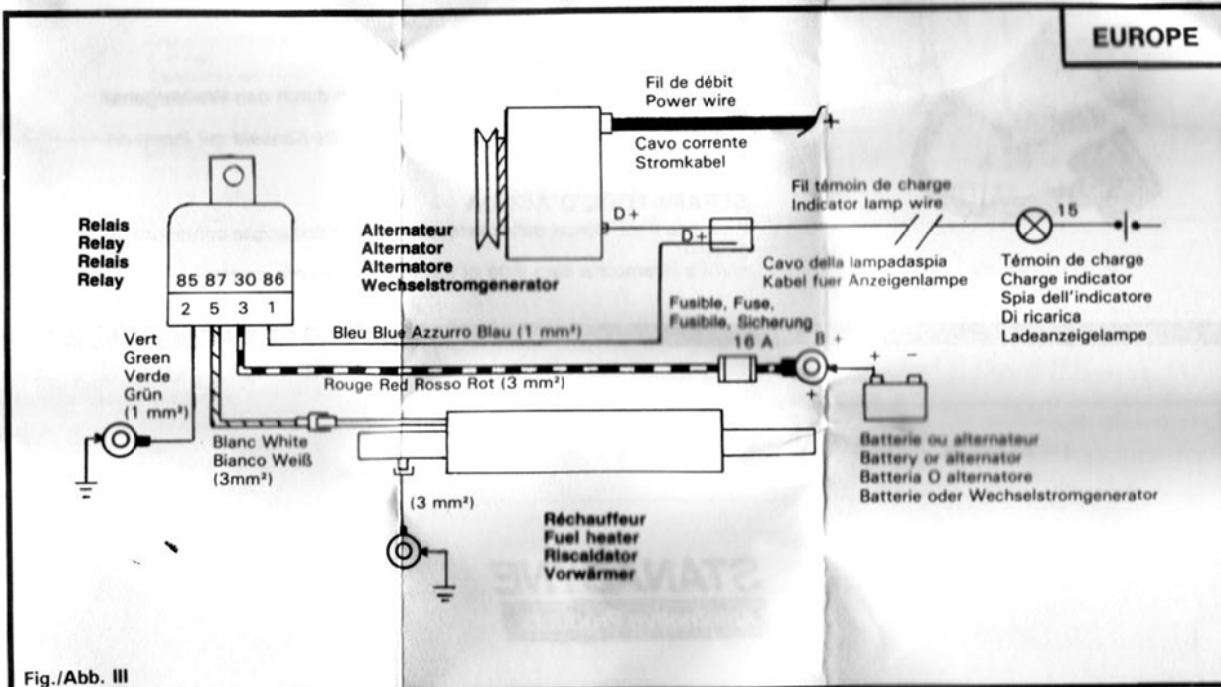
EUROPE

Fil de débit
Power wire

Cavo corrente
Stromkabel

Fil témoin de charge
Indicator lamp wire

15

Relais
Relay
Relais
Relay

Alternateur
Alternator
Alternatore
Wechselstromgenerator

D +

D +

Cavo della lampadaspia
Kabel fuer Anzeigenlampe

Témoin de charge
Charge indicator
Spia dell'indicatore
Di ricarica
Ladeanzeigelampe

85 87 30 86
2 5 3 1

Fusible, Fuse,
Fusibile, Sicherung

Bleu Blue Azzurro Blau (1 mm²)

16 A

B +

Vert
Green
Verde
Grün
(1 mm²)

Rouge Red Rosso Rot (3 mm²)

+ −

+

Blanc White
Bianco Weiß
(3mm²)

Batterie ou alternateur
Battery or alternator
Batteria O alternatore
Batterie oder Wechselstromgenerator

(3 mm²)

Réchauffeur
Fuel heater
Riscaldator
Vorwärmer

Fig./Abb. III